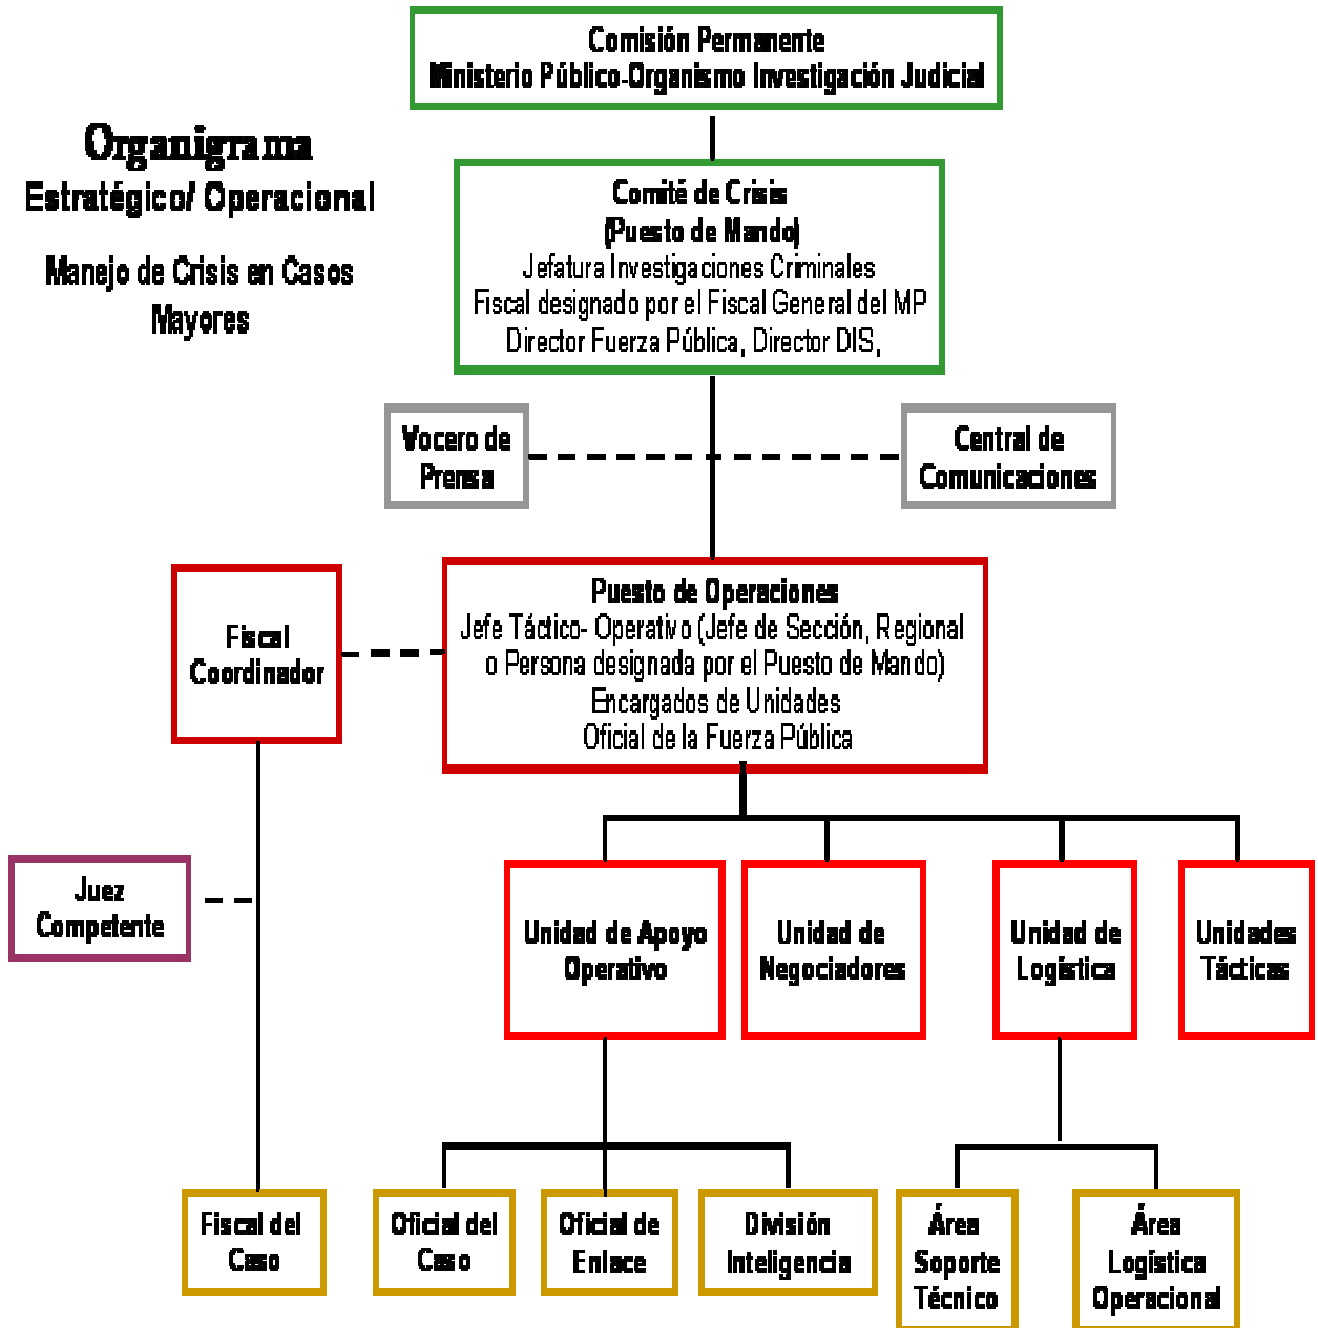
Comisión Permanente
Ministerio Público-Organismo Investigación Judicial

Organigrama
Estratégico/ Operacional

Manejo de Crisis en Casos Mayores

Comité de Crisis
(Puesto de Mando)
Jefatura Investigaciones Criminales
Fiscal designado por el Fiscal General del MP
Director Fuerza Pública, Director DIS,

Vocero de Prensa

Central de Comunicaciones

Fiscal Coordinador

Puesto de Operaciones
Jefe Táctico- Operativo (Jefe de Sección, Regional o Persona designada por el Puesto de Mando)
Encargados de Unidades
Oficial de la Fuerza Pública

Juez Competente

Unidad de Apoyo Operativo

Unidad de Negociadores

Unidad de Logística

Unidades Tácticas

Fiscal del Caso

Oficial del Caso

Oficial de Enlace

División Inteligencia

Área Soporte Técnico

Área Logística Operacional